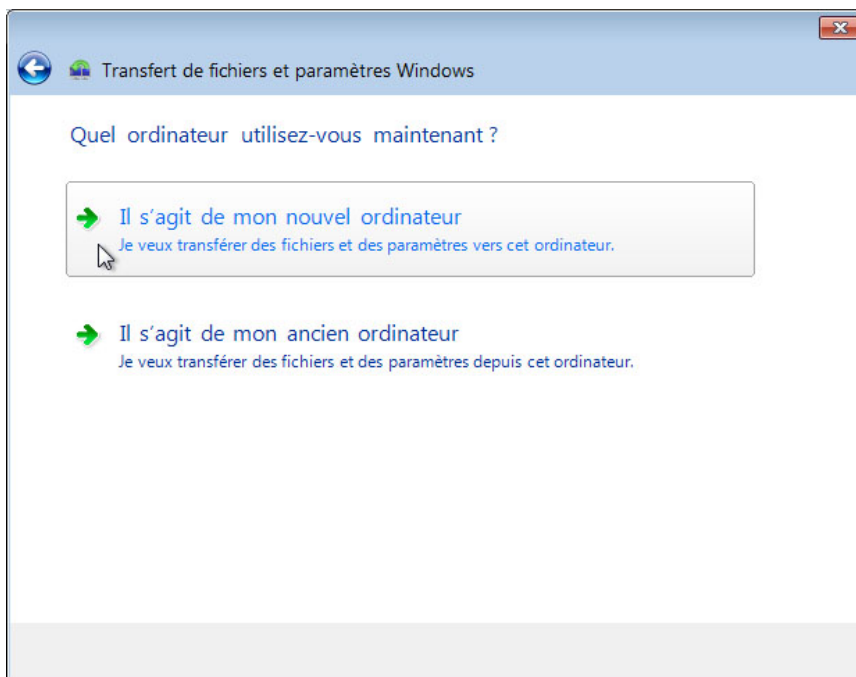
Transfert de fichiers et paramètres Windows

Quel ordinateur utilisez-vous maintenant ?

Il s'agit de mon nouvel ordinateur
Je veux transférer des fichiers et des paramètres vers cet ordinateur.

Il s'agit de mon ancien ordinateur
Je veux transférer des fichiers et des paramètres depuis cet ordinateur.